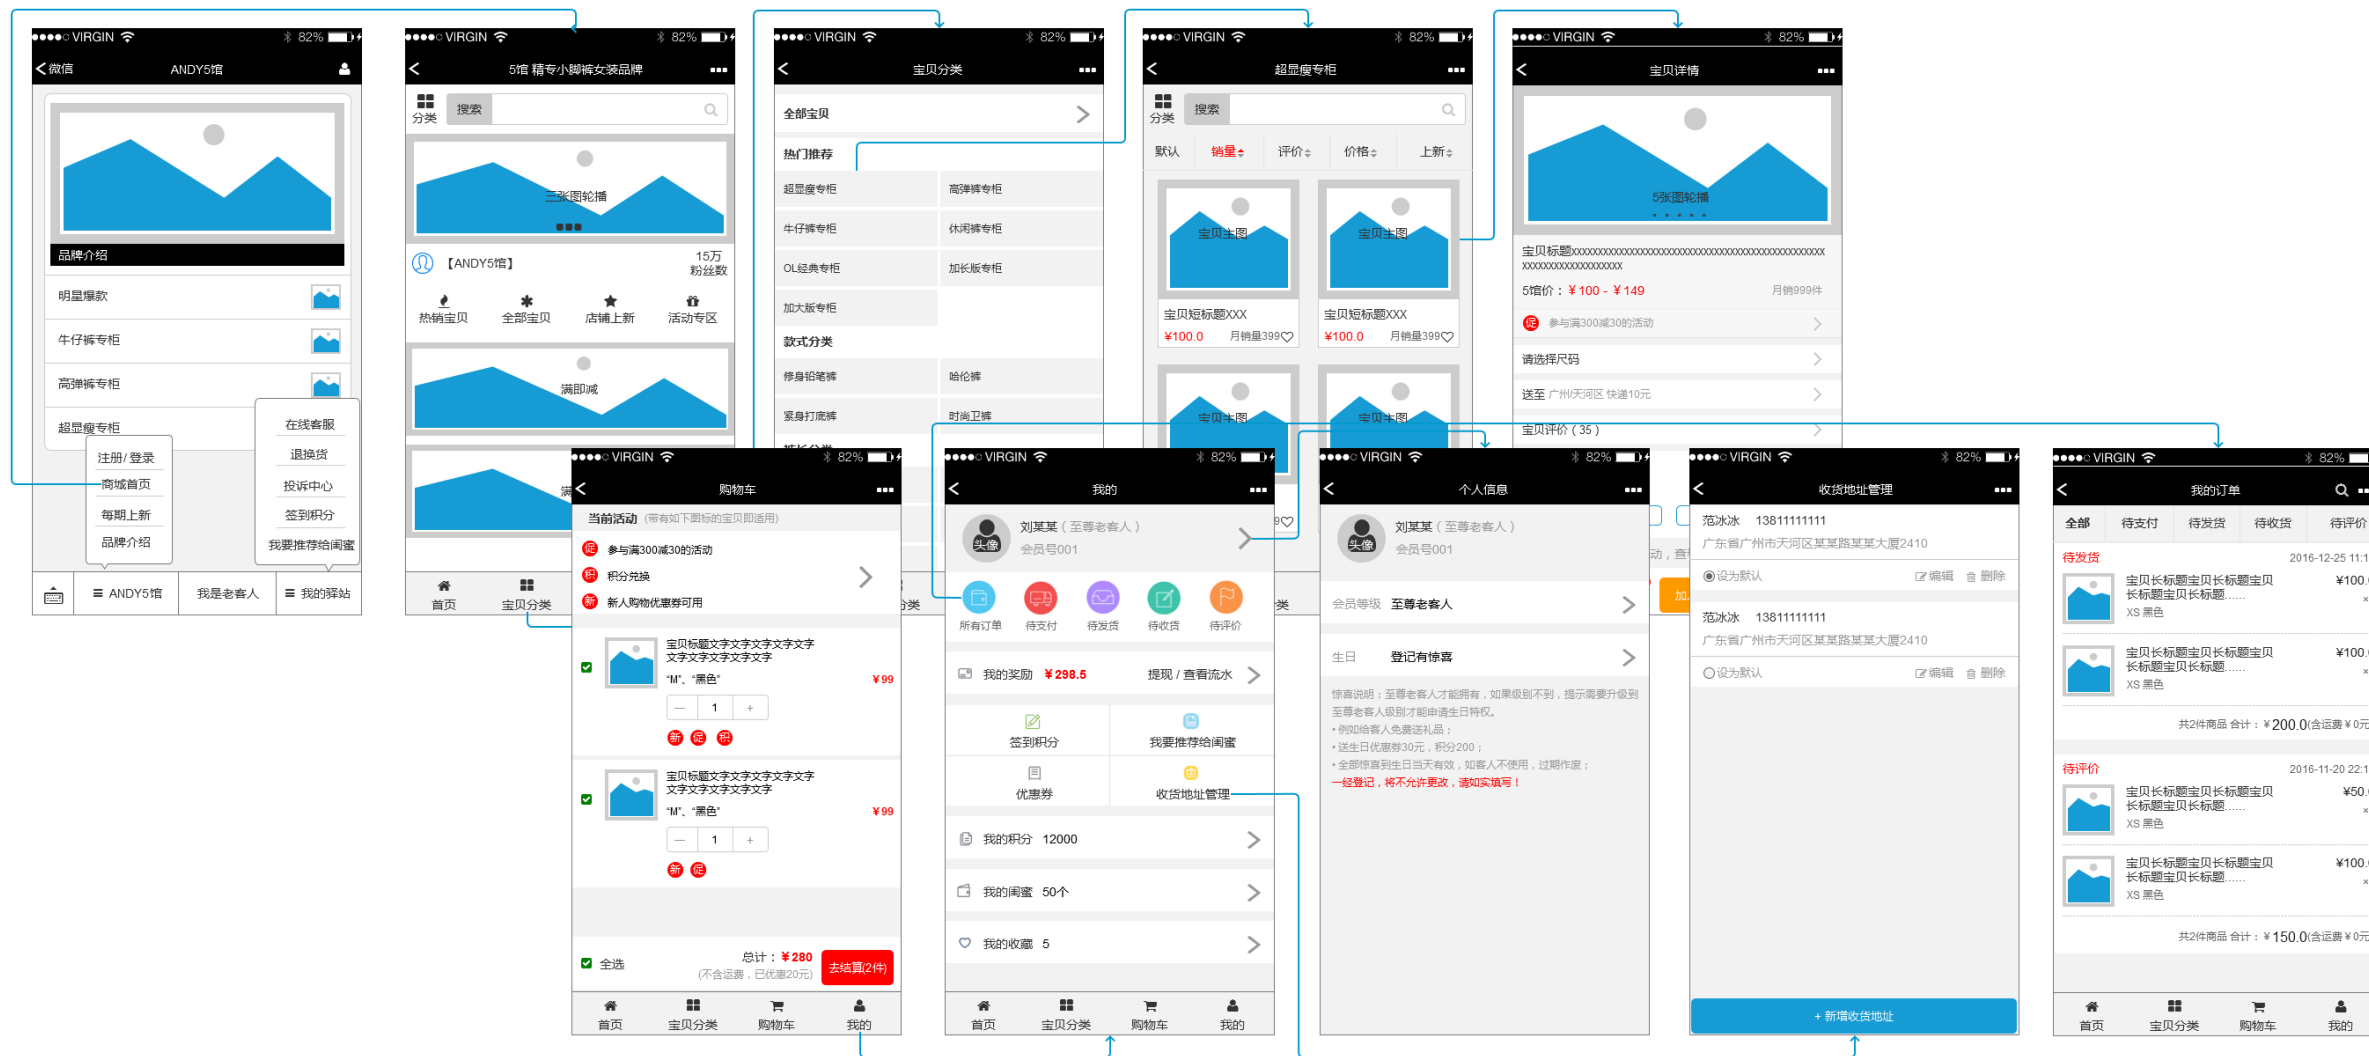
●●●●○ VIRGIN 82%
<微信 ANDY5馆
品牌介绍
明星爆款
牛仔裤专柜
高弹裤专柜
超显瘦专柜
注册/登录
商城首页
每期上新
品牌介绍
在线客服
退换货
投诉中心
签到积分
我要推荐给闺蜜
ANDY5馆
我是老客人
我的驿站

●●●●○ VIRGIN 82%
5馆 精专小脚裤女装品牌
分类 搜索
三张图轮播
【ANDY5馆】
15万 粉丝数
热销宝贝
全部宝贝
店铺上新
活动专区
满即减
首页
宝贝分类

●●●●○ VIRGIN 82%
宝贝分类
全部宝贝
热门推荐
超显瘦专柜
高弹裤专柜
牛仔裤专柜
休闲裤专柜
OL经典专柜
加长版专柜
加大版专柜
款式分类
修身铅笔裤
哈伦裤
紧身打底裤
时尚卫裤

●●●●○ VIRGIN 82%
超显瘦专柜
分类 搜索
默认 销量 评价 价格 上新
宝贝主图
宝贝短标题XXX
¥100.0 月销量399
宝贝主图
宝贝短标题XXX
¥100.0 月销量399
宝贝主图
宝贝主图

●●●●○ VIRGIN 82%
宝贝详情
5张图轮播
宝贝标题xxxxxxxxxxxxxxxxxxxxxxxxxxxxxxxxxxxxxxxxxxxxxxxxxxxxxxxxxxxxxxxxxx
5馆价：¥100 - ¥149
月销999件
促 参与满300减30的活动
请选择尺码
送至 广州/天河区 快递10元
宝贝评价（35）

●●●●○ VIRGIN 82%
购物车
当前活动 (带有如下图标的宝贝即适用)
促 参与满300减30的活动
积 积分兑换
新 新人购物优惠券可用
宝贝标题文字文字文字文字文字文字文字文字文字
"M"、"黑色"
¥99
1
新 促 积
宝贝标题文字文字文字文字文字文字文字文字文字
"M"、"黑色"
¥99
1
新 促
全选
总计：¥280
(不含运费，已优惠20元)
去结算(2件)
首页 宝贝分类 购物车 我的

●●●●○ VIRGIN 82%
我的
头像 刘某某（至尊老客人）
会员号001
所有订单 待支付 待发货 待收货 待评价
我的奖励 ¥298.5 提现 / 查看流水
签到积分
我要推荐给闺蜜
优惠券
收货地址管理
我的积分 12000
我的闺蜜 50个
我的收藏 5
首页 宝贝分类 购物车 我的

●●●●○ VIRGIN 82%
个人信息
头像 刘某某（至尊老客人）
会员号001
会员等级 至尊老客人
生日 登记有惊喜
惊喜说明：至尊老客人才能拥有，如果级别不到，提示需要升级到至尊老客人级别才能申请生日特权。
• 例如给客人免费送礼品；
• 送生日优惠券30元，积分200；
• 全部惊喜到生日当天有效，如客人不使用，过期作废；
一经登记，将不允许更改，请如实填写！

●●●●○ VIRGIN 82%
收货地址管理
范冰冰 13811111111
广东省广州市天河区某某路某某大厦2410
设为默认 编辑 删除
范冰冰 13811111111
广东省广州市天河区某某路某某大厦2410
设为默认 编辑 删除
+ 新增收货地址

●●●●○ VIRGIN 82%
我的订单
全部 待支付 待发货 待收货 待评价
待发货 2016-12-25 11:1
宝贝长标题宝贝长标题宝贝长标题宝贝长标题......
XS 黑色
¥100.
宝贝长标题宝贝长标题宝贝长标题宝贝长标题......
XS 黑色
¥100.
共2件商品 合计：¥200.0(含运费¥0元
待评价 2016-11-20 22:1
宝贝长标题宝贝长标题宝贝长标题宝贝长标题......
XS 黑色
¥50.
宝贝长标题宝贝长标题宝贝长标题宝贝长标题......
XS 黑色
¥100.
共2件商品 合计：¥150.0(含运费¥0元
首页 宝贝分类 购物车 我的